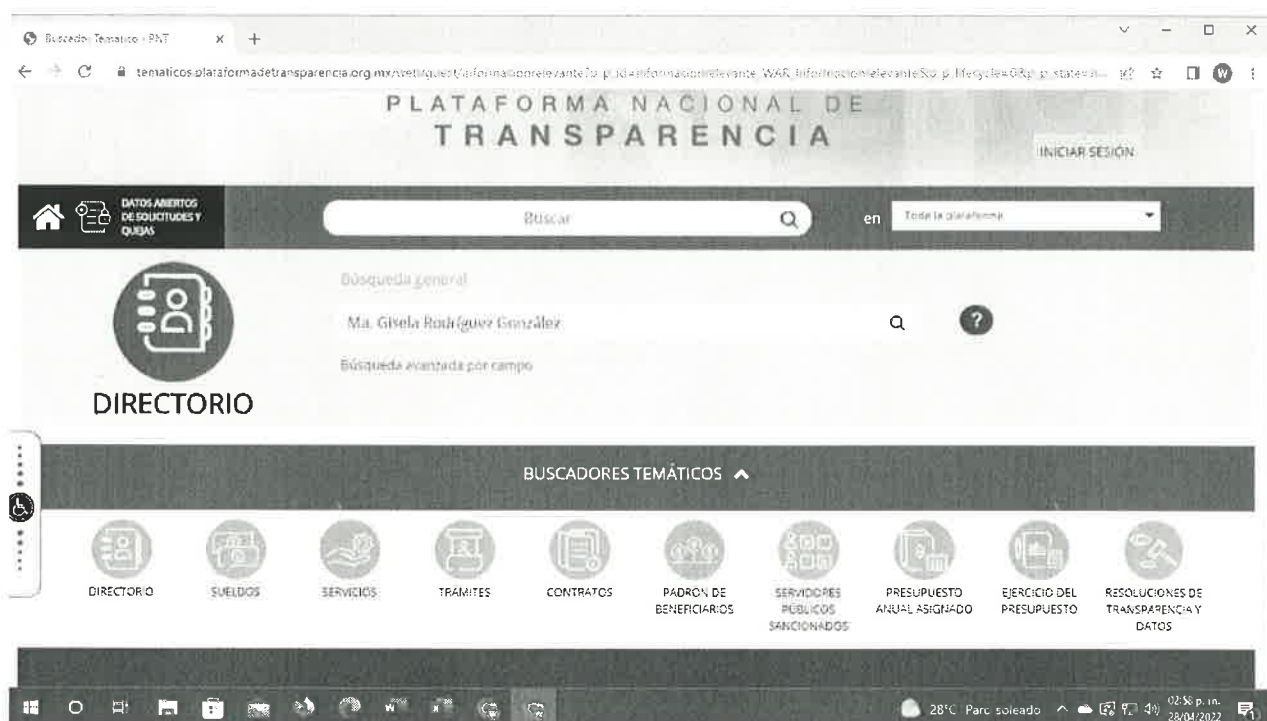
Buscador Temático - PNT × +

tematicos.plataformadetransparencia.org.mx/web/guest/informacionrelevante?p_p_id=informacionrelevante_WAR_informacionrelevante&p_p_lifecycle=0&p_p_state=n...

PLATAFORMA NACIONAL DE TRANSPARENCIA

INICIAR SESIÓN

DATOS ABIERTOS DE SOLICITUDES Y QUEJAS

Buscar

en Toda la plataforma

Búsqueda general

Ma. Gisela Rodríguez González

Búsqueda avanzada por campo

DIRECTORIO

BUSCADORES TEMÁTICOS

DIRECTORIO
SUELDOS
SERVICIOS
TRÁMITES
CONTRATOS
PADRÓN DE BENEFICIARIOS
SERVIDORES PÚBLICOS SANCIONADOS
PRESUPUESTO ANUAL ASIGNADO
EJERCICIO DEL PRESUPUESTO
RESOLUCIONES DE TRANSPARENCIA Y DATOS

28°C Parc soleado 02:56 p. m. 28/04/2022